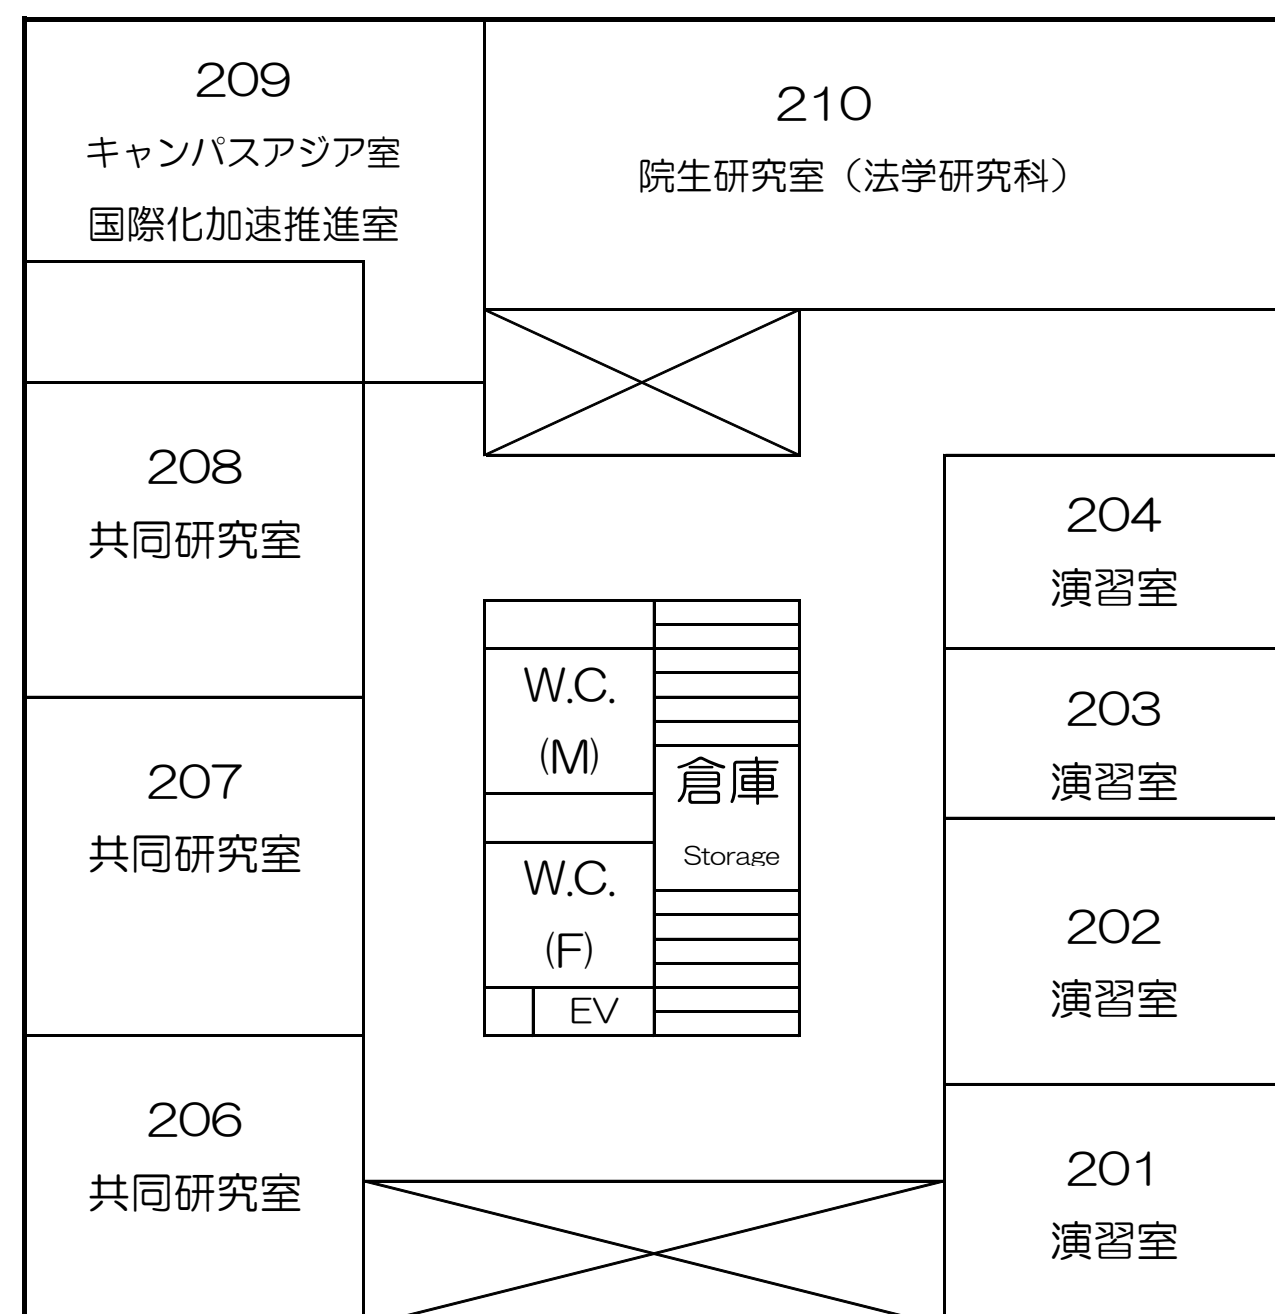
209
キャンパスアジア室
国際化加速推進室

210
院生研究室（法学研究科）

208
共同研究室

204
演習室

W.C.
(M)

倉庫
Storage

203
演習室

207
共同研究室

W.C.
(F)

EV

202
演習室

206
共同研究室

201
演習室